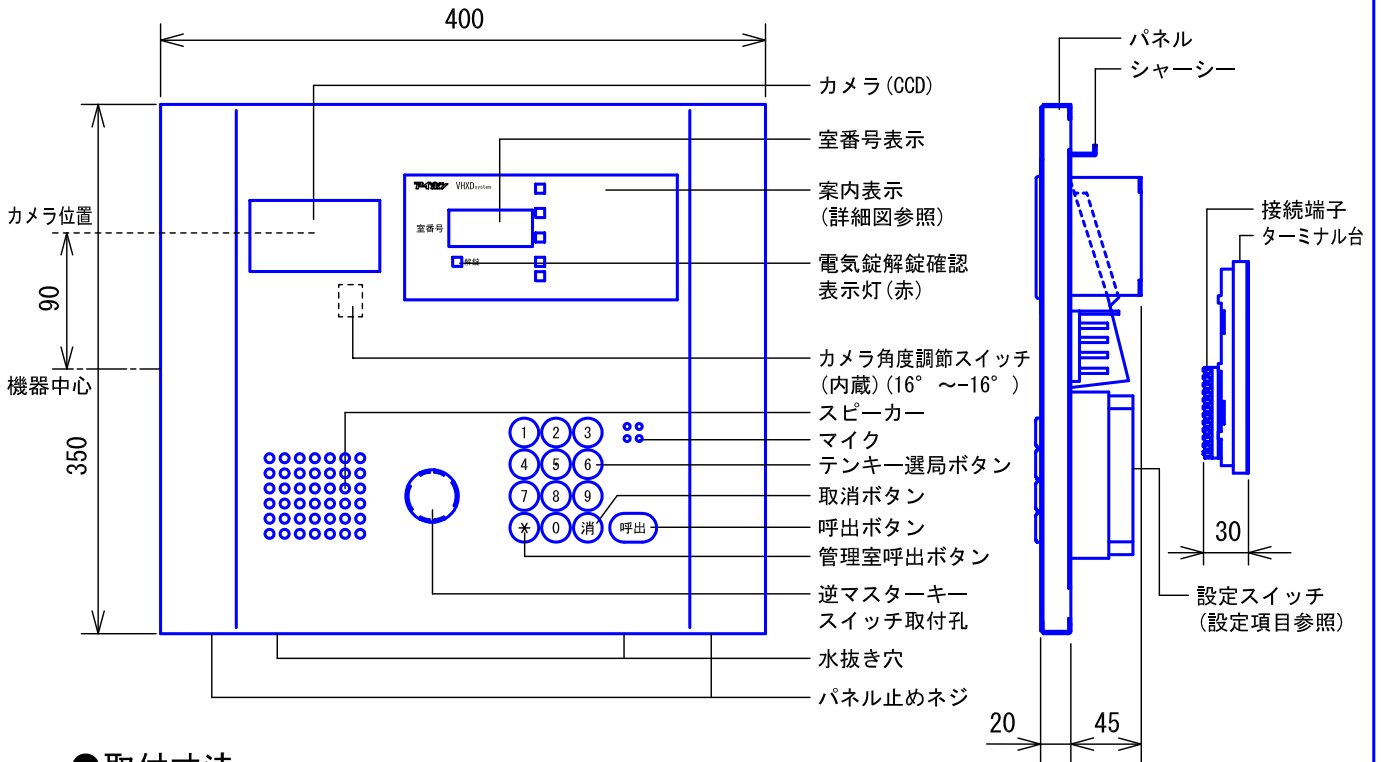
400

カメラ(CCD)

室番号表示

アイホン VHXD system

室番号

解錠

案内表示
(詳細図参照)

電気錠解錠確認
表示灯(赤)

カメラ角度調節スイッチ
(内蔵)(16° ～-16°)

スピーカー

マイク

テンキー選局ボタン

取消ボタン

呼出ボタン

管理室呼出ボタン

逆マスターキー
スイッチ取付孔

水抜き穴

パネル止めネジ

カメラ位置

90

機器中心

350

1 2 3
4 5 6
7 8 9
＊ 0 消 呼出

パネル

シャーシー

接続端子
ターミナル台

30

設定スイッチ
(設定項目参照)

20

45

●取付寸法